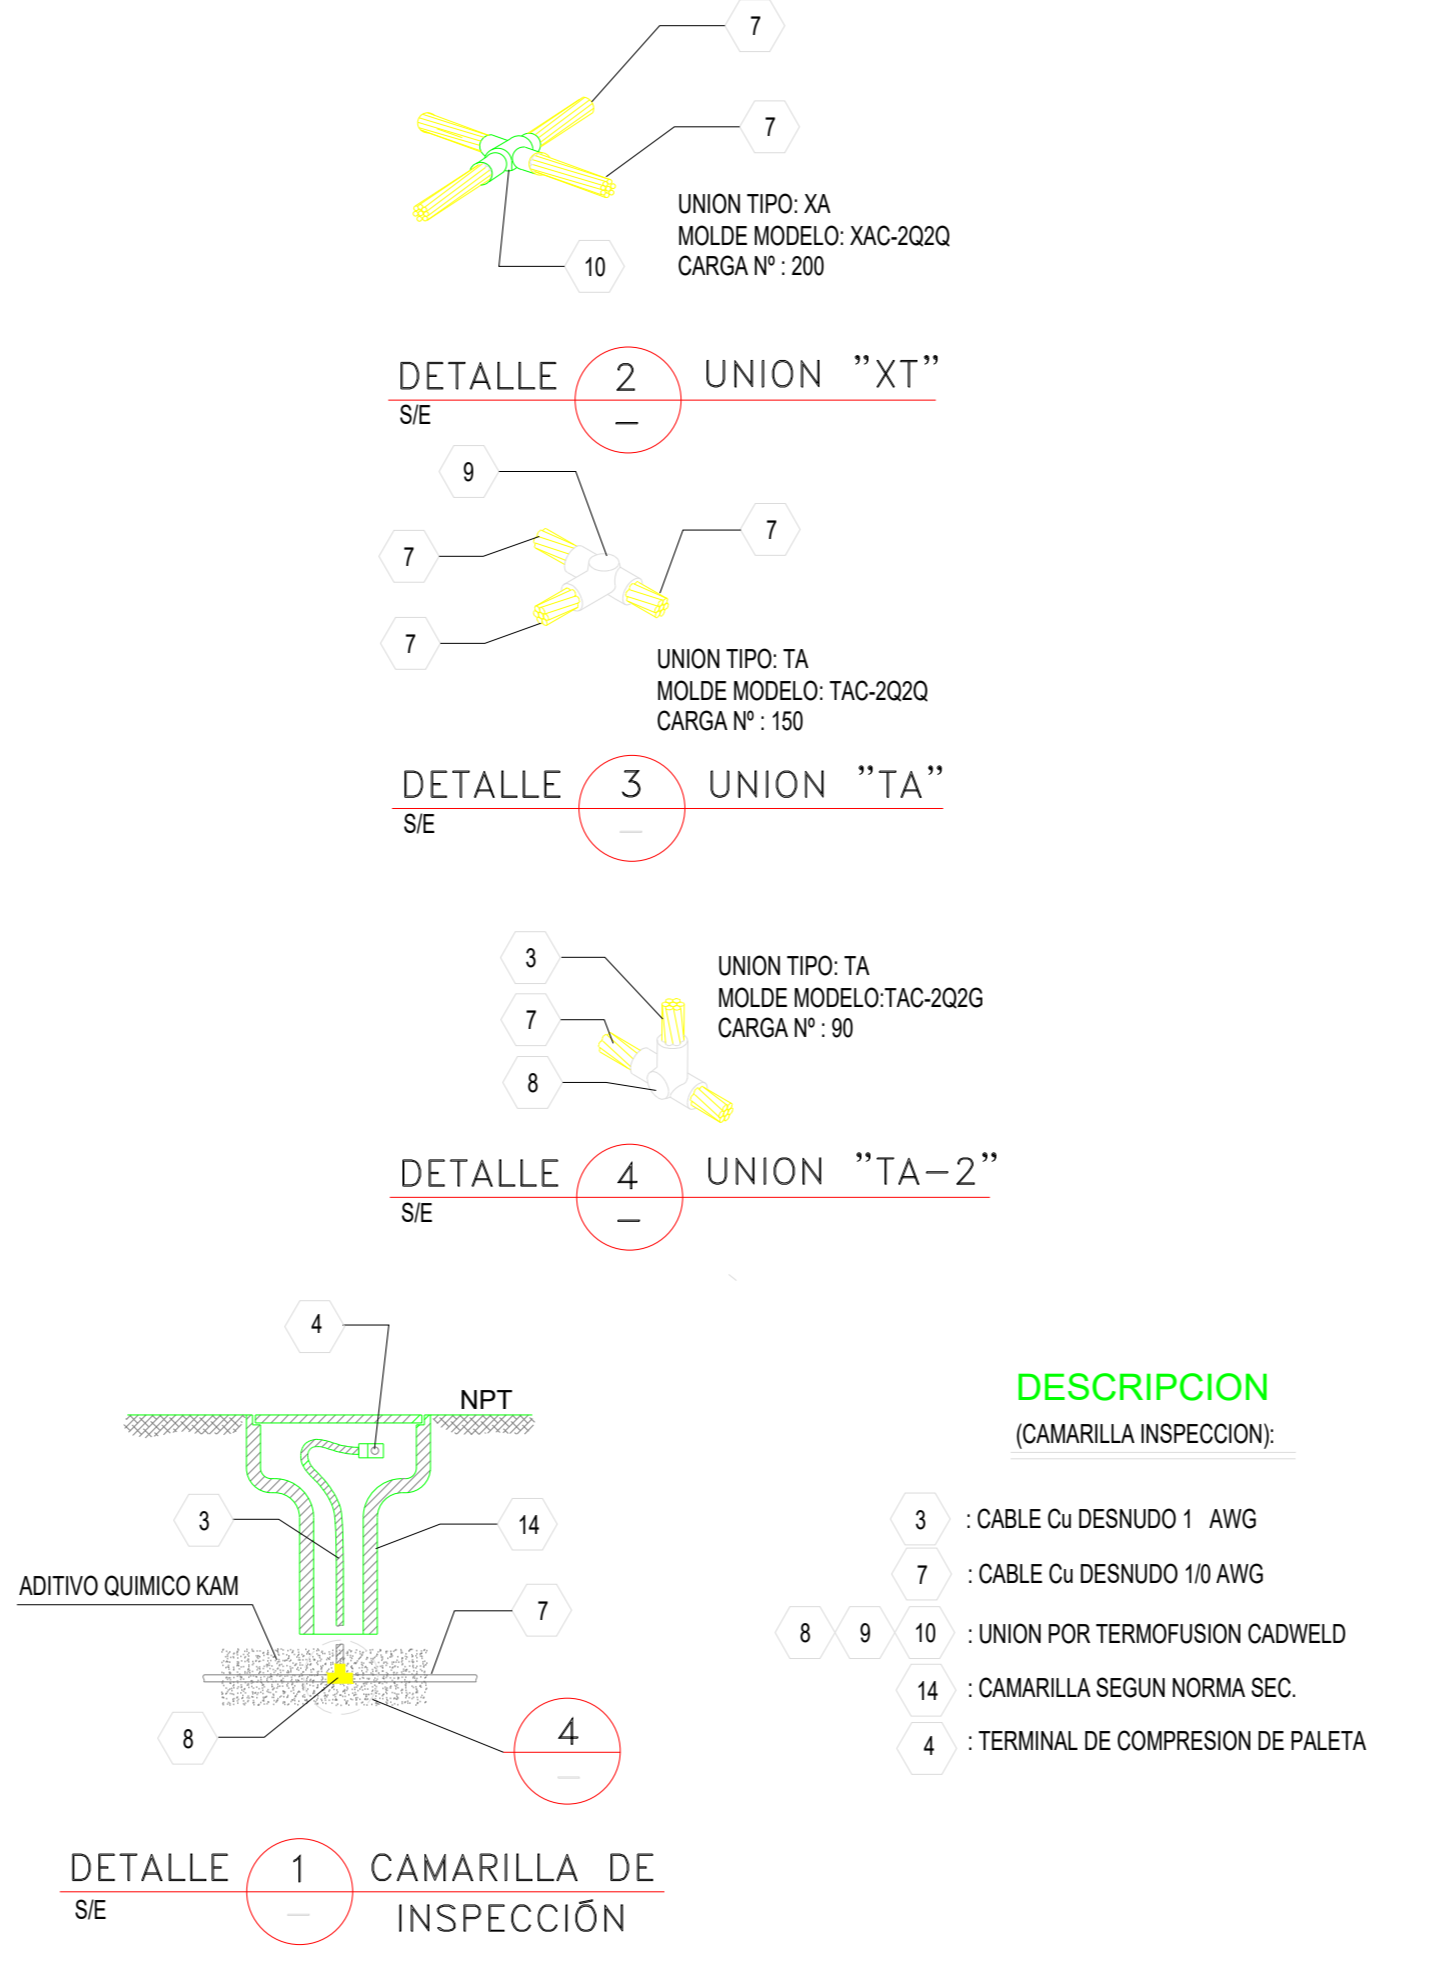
7

7

10

UNION TIPO: XA
MOLDE MODELO: XAC-2Q2Q
CARGA Nº : 200

DETALLE 2 UNION "XT"
S/E —

9

7

7

7

UNION TIPO: TA
MOLDE MODELO: TAC-2Q2Q
CARGA Nº : 150

DETALLE 3 UNION "TA"
S/E —

3

7

8

UNION TIPO: TA
MOLDE MODELO:TAC-2Q2G
CARGA Nº : 90

DETALLE 4 UNION "TA-2"
S/E —

4

NPT

3

14

ADITIVO QUIMICO KAM

7

8

4
—

DESCRIPCION
(CAMARILLA INSPECCION):

3 : CABLE Cu DESNUDO 1 AWG
7 : CABLE Cu DESNUDO 1/0 AWG
8 9 10 : UNION POR TERMOFUSION CADWELD
14 : CAMARILLA SEGUN NORMA SEC.
4 : TERMINAL DE COMPRESION DE PALETA

DETALLE 1 CAMARILLA DE INSPECCIÓN
S/E —